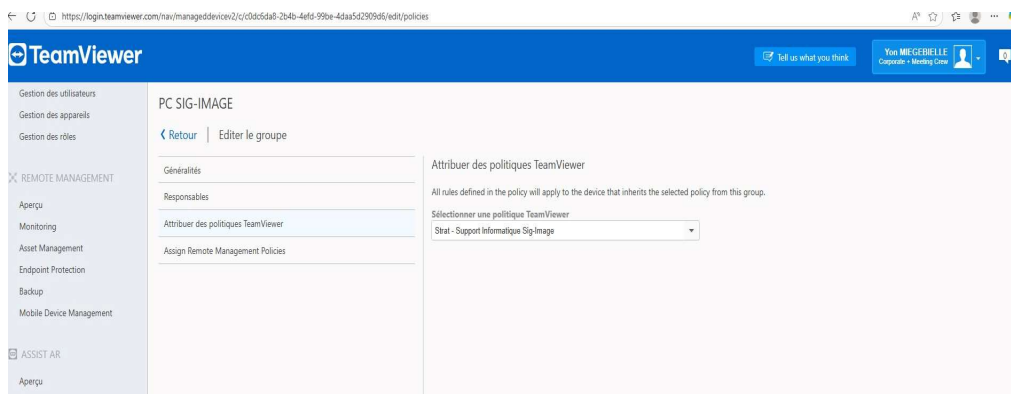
https://login.teamviewer.com/nav/manageddevicev2/c/c0dc6da8-2b4b-4efd-99be-4daa5d2909d6/edit/policies

TeamViewer

Tell us what you think

Yon MIEGEBIELLE
Corporate + Meeting Crew

Gestion des utilisateurs
Gestion des appareils
Gestion des rôles

REMOTE MANAGEMENT

Aperçu
Monitoring
Asset Management
Endpoint Protection
Backup
Mobile Device Management

ASSIST AR

Aperçu

PC SIG-IMAGE

Retour | Editer le groupe

Généralités
Responsables
Attribuer des politiques TeamViewer
Assign Remote Management Policies

Attribuer des politiques TeamViewer

All rules defined in the policy will apply to the device that inherits the selected policy from this group.

Sélectionner une politique TeamViewer
Strat - Support Informatique Sig-Image